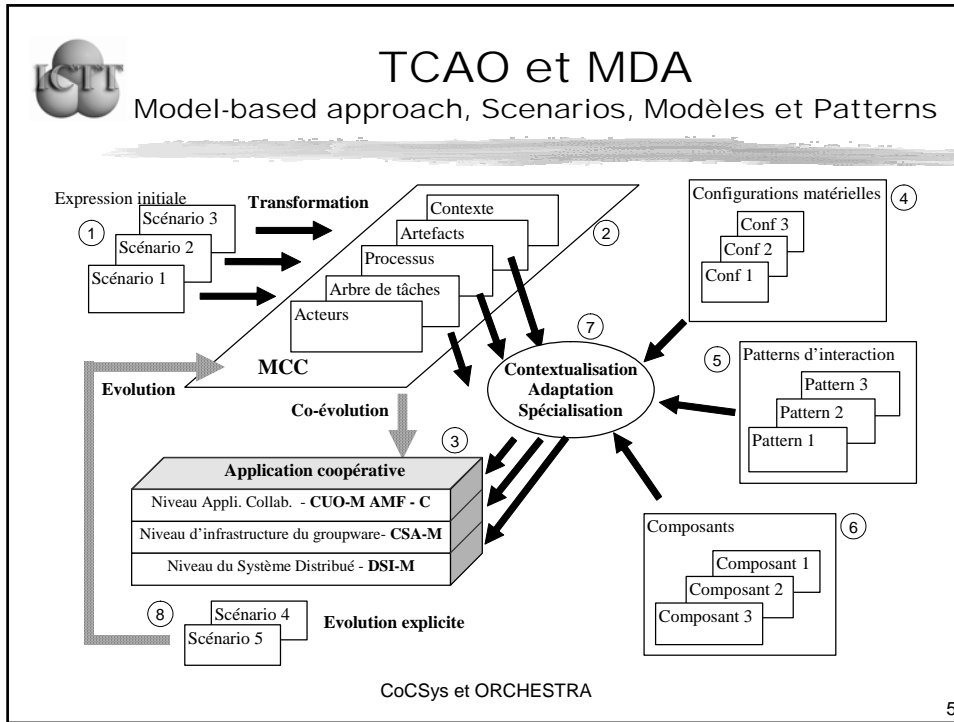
ICTT

TCAO et MDA

Model-based approach, Scenarios, Modèles et Patterns

Expression initiale

1

Scénario 3

Scénario 2

Scénario 1

Transformation

Contexte

Artefacts

Processus

Arbre de tâches

Acteurs

2

MCC

Configurations matérielles

4

Conf 3

Conf 2

Conf 1

7

Contextualisation
Adaptation
Spécialisation

5

Patterns d'interaction

Pattern 3

Pattern 2

Pattern 1

Evolution

Co-évolution

3

Application coopérative

Niveau Appli. Collab. - CUO-M AMF - C

Niveau d'infrastructure du groupware- CSA-M

Niveau du Système Distribué - DSI-M

Composants

6

Composant 1

Composant 2

Composant 3

8

Scénario 4

Scénario 5

Evolution explicite

CoCSys et ORCHESTRA

5